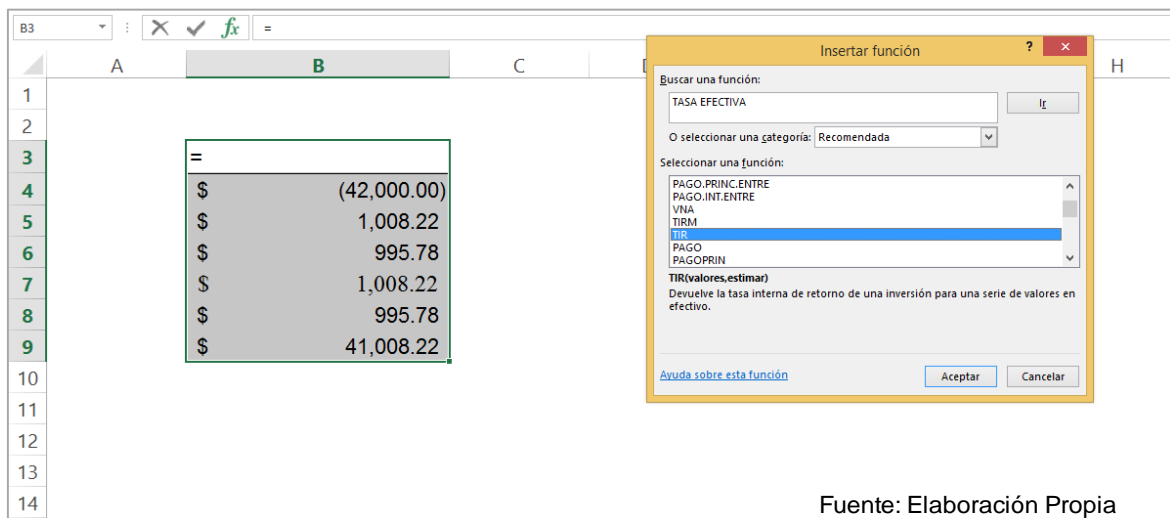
B3 | $fx$ | =

| | A | B | C | D | H |
|---|---|---|---|---|---|
| 1 | | | | | |
| 2 | | | | | |
| 3 | | = | | | |
| 4 | | $ (42,000.00) | | | |
| 5 | | $ 1,008.22 | | | |
| 6 | | $ 995.78 | | | |
| 7 | | $ 1,008.22 | | | |
| 8 | | $ 995.78 | | | |
| 9 | | $ 41,008.22 | | | |
| 10 | | | | | |
| 11 | | | | | |
| 12 | | | | | |
| 13 | | | | | |
| 14 | | | | | |

Insertar función ? ×

Buscar una función:
TASA EFECTIVA
Ir

O seleccionar una categoría: Recomendada

Seleccionar una función:
PAGO.PRINC.ENTRE
PAGO.INT.ENTRE
VNA
TIRM
TIR
PAGO
PAGOPRIN

TIR(valores,estimar)
Devuelve la tasa interna de retorno de una inversión para una serie de valores en efectivo.

Ayuda sobre esta función
Aceptar
Cancelar

Fuente: Elaboración Propia